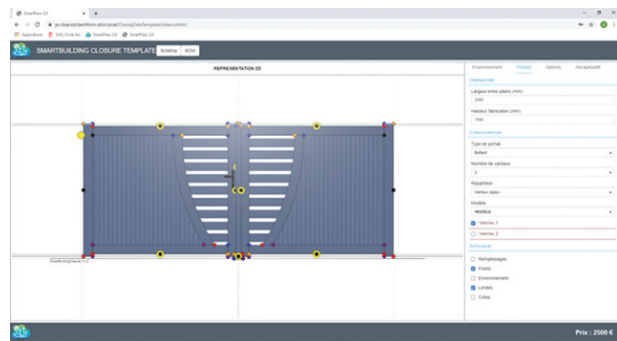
SmartFlow 2.0

Applications SVG Circle Arc SmartFlow 2.0 SmartFlow 2.0

SMARTBUILDING CLOSURE TEMPLATE Schéma BOM

REPRESENTATION 2D

Environnement Portail Options Récapitulatif

Dimensions

Largeur entre piliers (mm)

3500

Hauteur fabrication (mm)

1500

Caractéristiques

Type de portail

Battant

Nombre de vantaux

2

Répartition

Vantaux égaux

Modèle

Modèle

Ventail_1

Ventail_2

Affichage

Remplissages

Points

Environnement

Limites

Cotes

SmartBuildingClosure

Prix : 2500 €